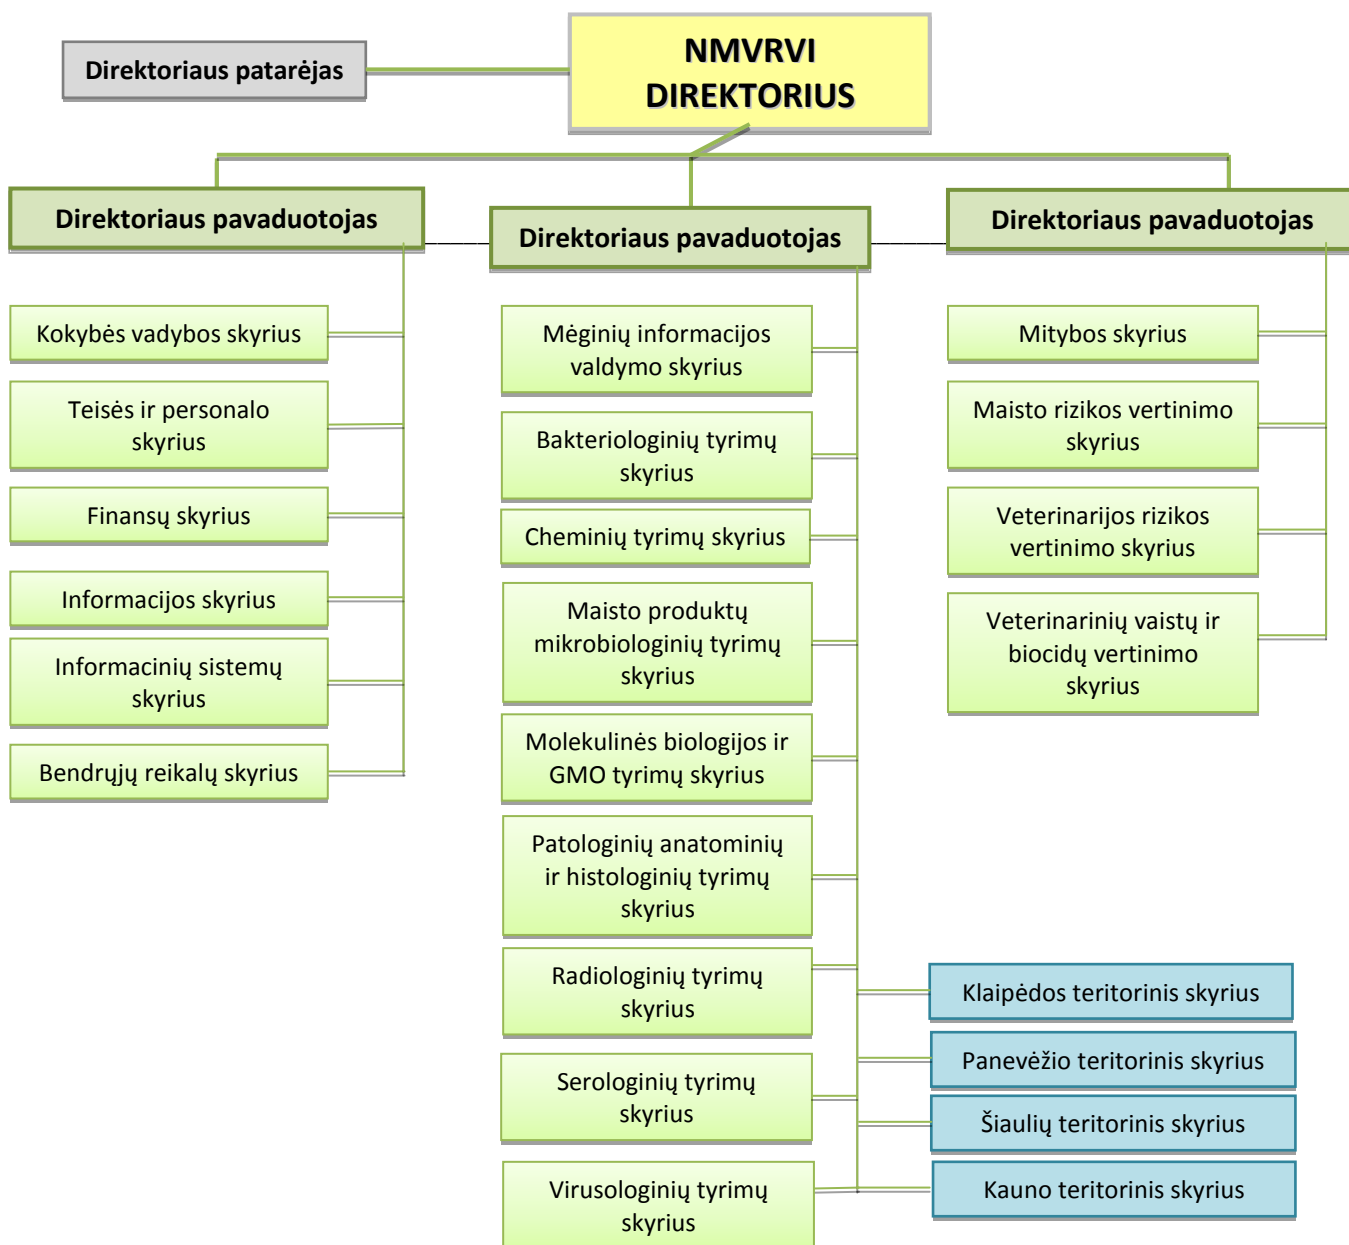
NMVRVI DIREKTORIUS

Direktoriaus patarėjas

Direktoriaus pavaduotojas

Direktoriaus pavaduotojas

Direktoriaus pavaduotojas

Kokybės vadybos skyrius

Teisės ir personalo skyrius

Finansų skyrius

Informacijos skyrius

Informacinių sistemų skyrius

Bendrųjų reikalų skyrius

Mėginių informacijos valdymo skyrius

Bakteriologinių tyrimų skyrius

Cheminių tyrimų skyrius

Maisto produktų mikrobiologinių tyrimų skyrius

Molekulinės biologijos ir GMO tyrimų skyrius

Patologinių anatominių ir histologinių tyrimų skyrius

Radiologinių tyrimų skyrius

Serologinių tyrimų skyrius

Virusologinių tyrimų skyrius

Mitybos skyrius

Maisto rizikos vertinimo skyrius

Veterinarijos rizikos vertinimo skyrius

Veterinarinių vaistų ir biocidų vertinimo skyrius

Klaipėdos teritorinis skyrius

Panevėžio teritorinis skyrius

Šiaulių teritorinis skyrius

Kauno teritorinis skyrius